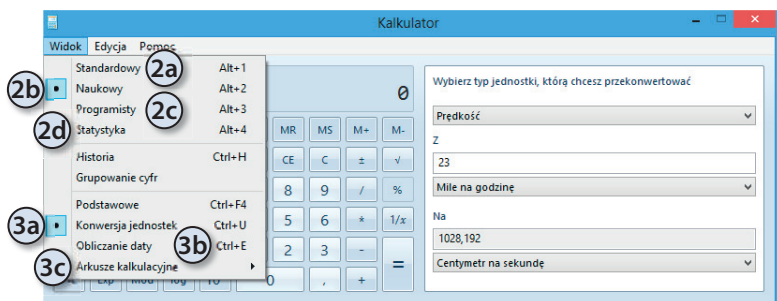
Kalkulator

Widok Edycja Pomoc

Standardowy 2a Alt+1
2b Naukowy Alt+2
Programisty 2c Alt+3
2d Statystyka Alt+4
Historia Ctrl+H
Grupowanie cyfr
Podstawowe Ctrl+F4
3a Konwersja jednostek Ctrl+U
Obliczanie daty 3b Ctrl+E
3c Arkusze kalkulacyjne

0

MR MS M+ M-
CE C ± √
8 9 / %
5 6 * 1/x
2 3 -
0 , + =
Exp Mod log 10

Wybierz typ jednostki, którą chcesz przekonwertować

Prędkość

Z

23

Mile na godzinę

Na

1028,192

Centymetr na sekundę